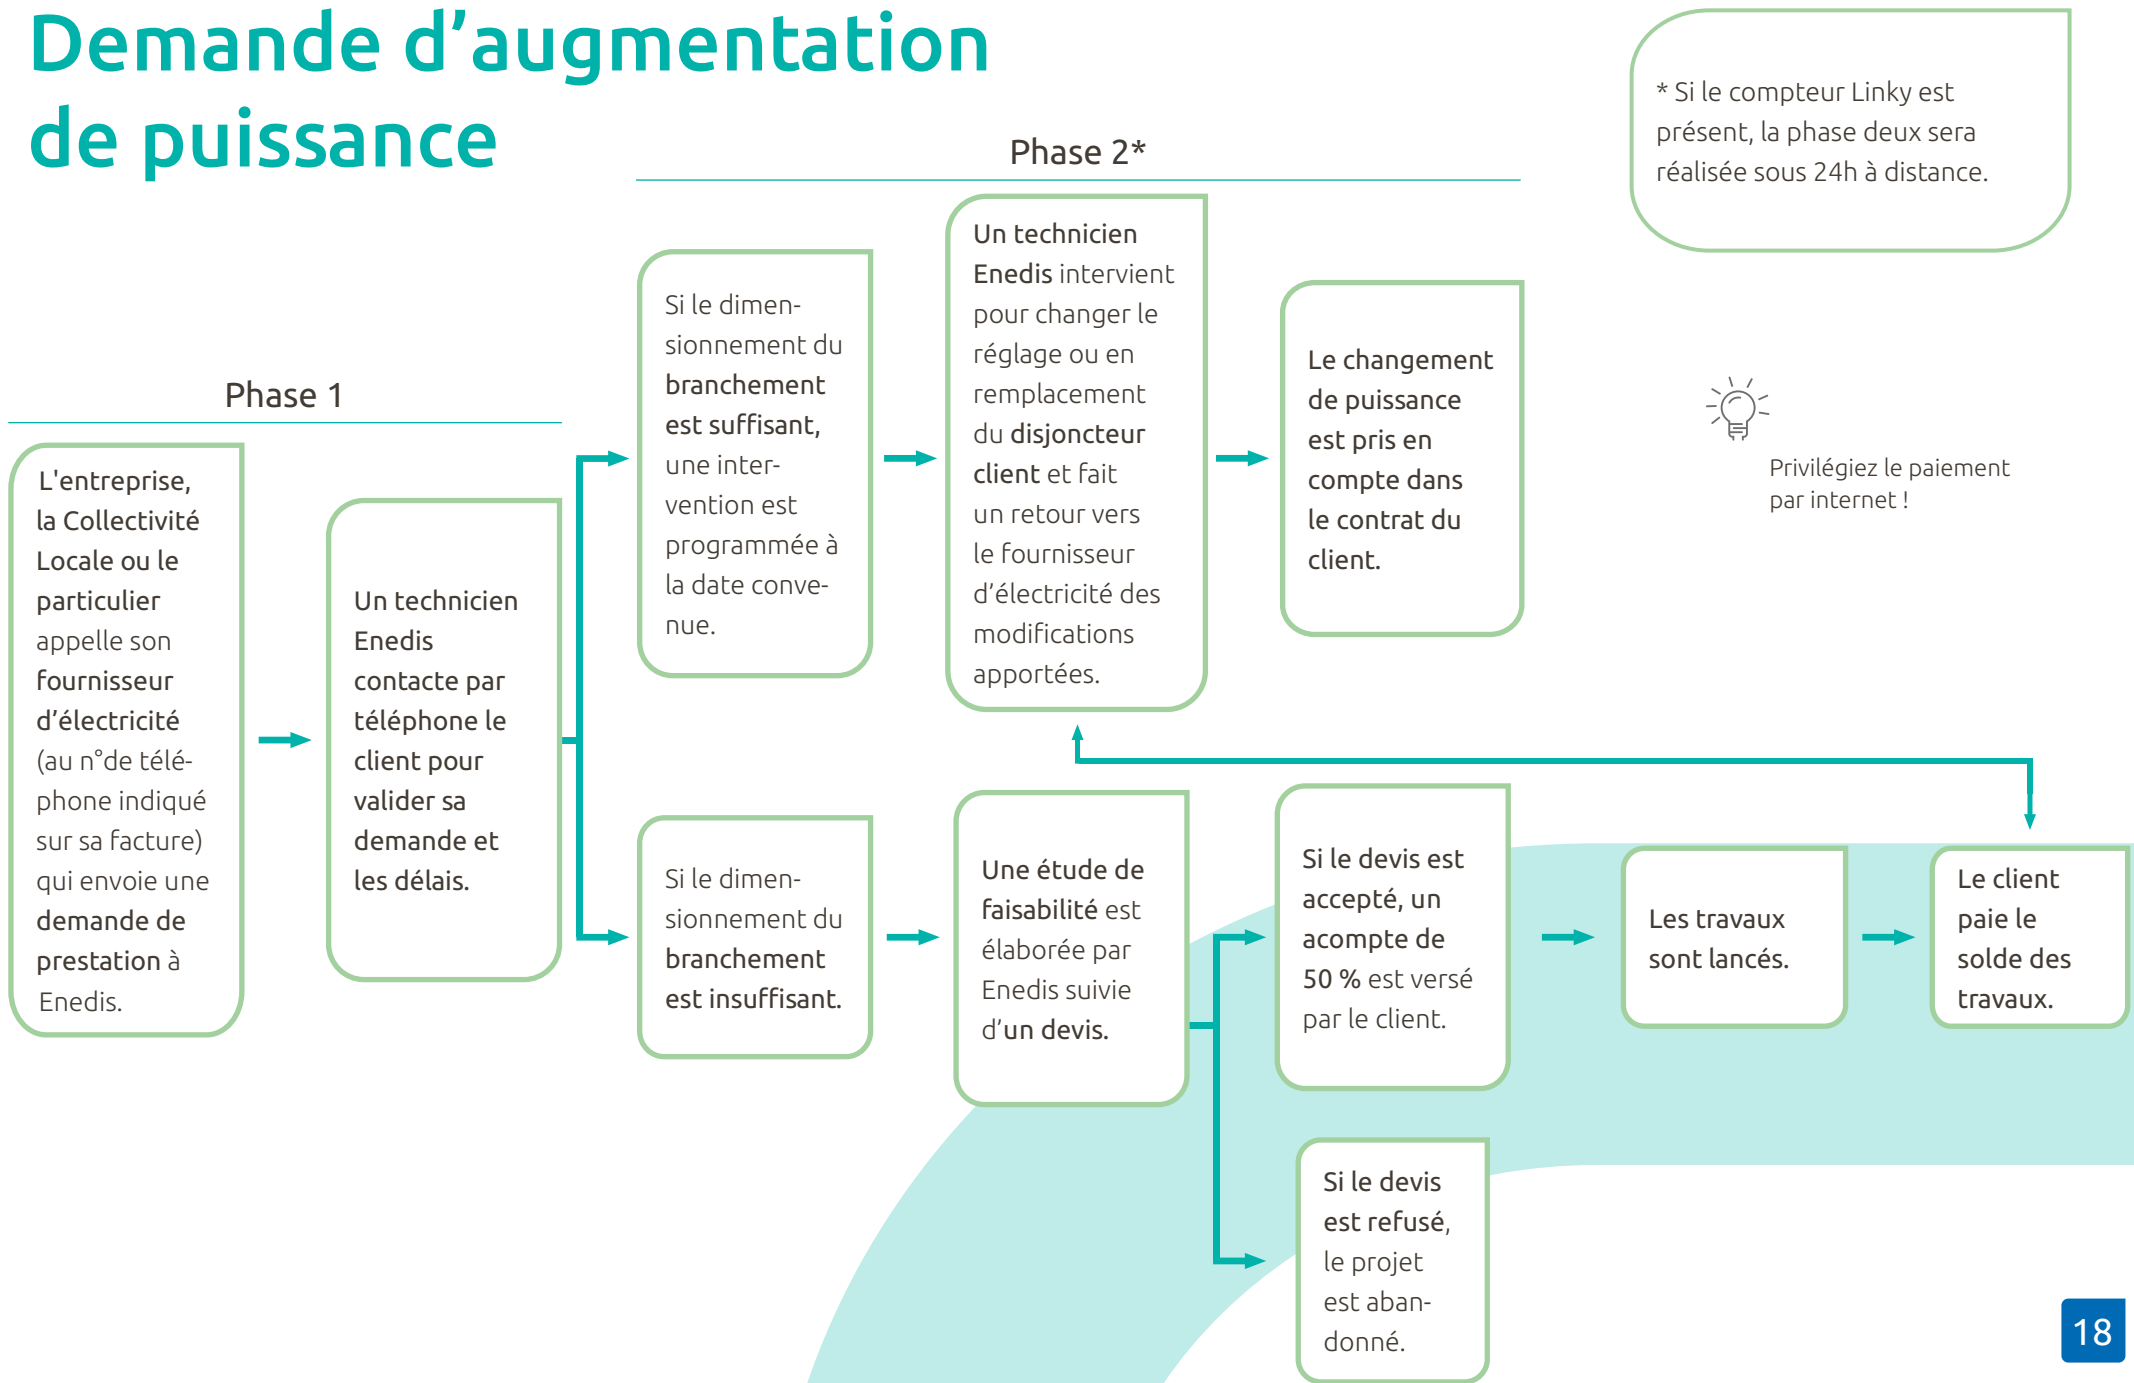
Demande d’augmentation de puissance

* Si le compteur Linky est présent, la phase deux sera réalisée sous 24h à distance.

Phase 1

L'entreprise, la Collectivité Locale ou le particulier appelle son fournisseur d’électricité (au n°de téléphone indiqué sur sa facture) qui envoie une demande de prestation à Enedis.

Un technicien Enedis contacte par téléphone le client pour valider sa demande et les délais.

Phase 2*

Si le dimensionnement du branchement est suffisant, une intervention est programmée à la date convenue.

Un technicien Enedis intervient pour changer le réglage ou en remplacement du disjoncteur client et fait un retour vers le fournisseur d’électricité des modifications apportées.

Le changement de puissance est pris en compte dans le contrat du client.

Privilégiez le paiement par internet !

Si le dimensionnement du branchement est insuffisant.

Une étude de faisabilité est élaborée par Enedis suivie d’un devis.

Si le devis est accepté, un acompte de 50 % est versé par le client.

Les travaux sont lancés.

Le client paie le solde des travaux.

Si le devis est refusé, le projet est abandonné.

18